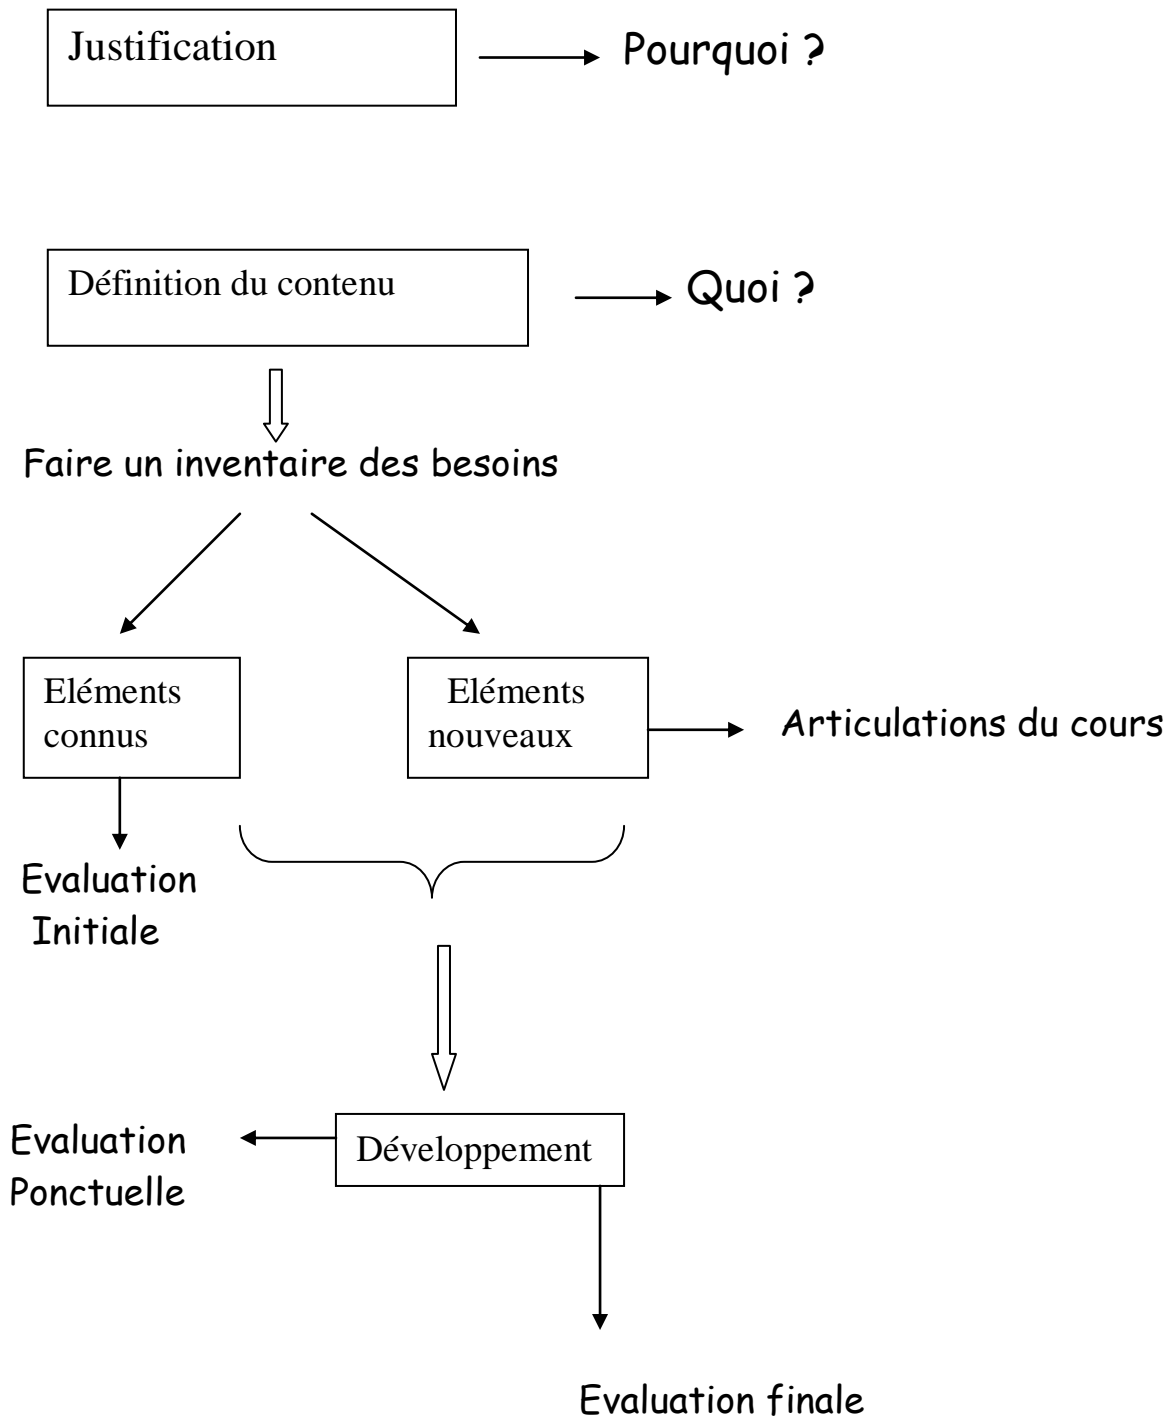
Justification

Pourquoi ?

Définition du contenu

Quoi ?

Faire un inventaire des besoins

Eléments connus

Eléments nouveaux

Articulations du cours

Evaluation Initiale

Evaluation Ponctuelle

Développement

Evaluation finale